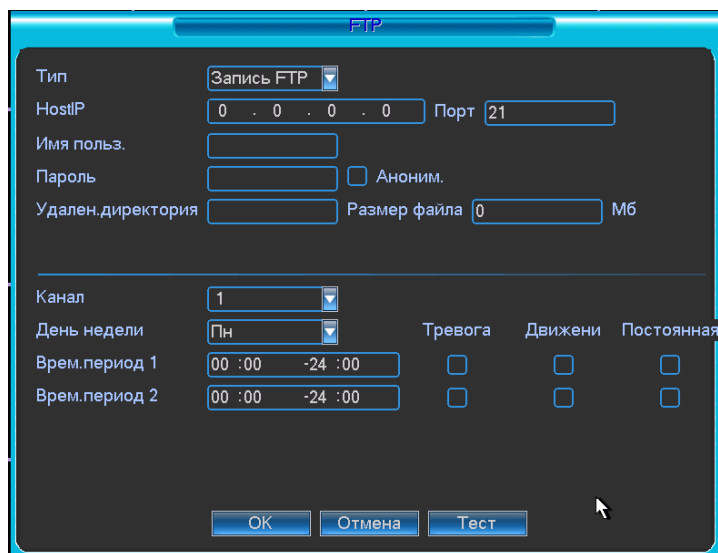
FTP

Тип Запись FTP
HostIP 0 . 0 . 0 . 0 Порт 21
Имя польз.
Пароль Аноним.
Удален.директория Размер файла 0 Мб

Канал 1
День недели Пн Тревога Движени Постоянная
Врем.период 1 00 :00 -24 :00
Врем.период 2 00 :00 -24 :00

OK Отмена Тест